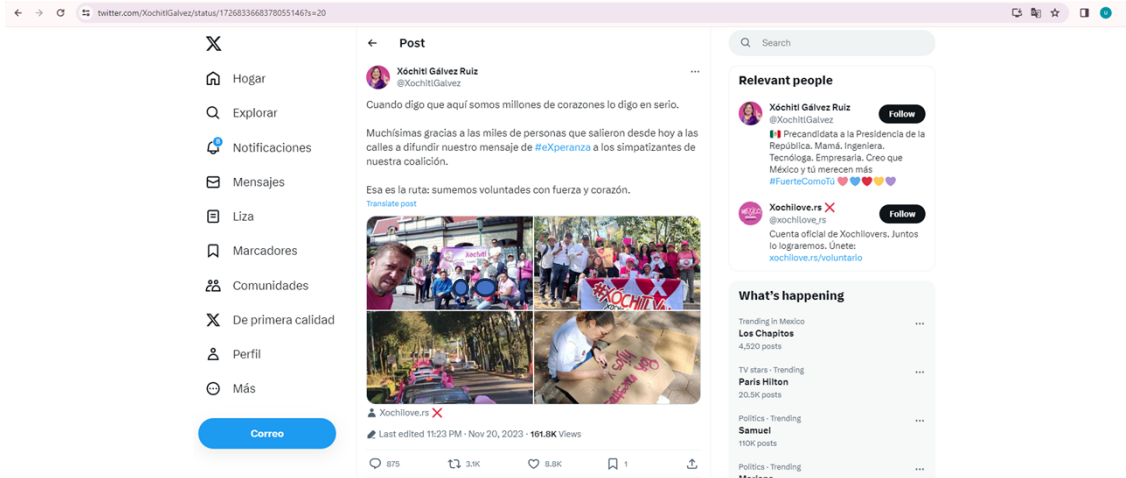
twitter.com/XochitlGalvez/status/1726833668378055146?s=20

Hogar
Explorar
Notificaciones
Mensajes
Liza
Marcadores
Comunidades
De primera calidad
Perfil
Más
Correo

Post

Xóchitl Gálvez Ruiz
@XochitlGalvez

Cuando digo que aquí somos millones de corazones lo digo en serio.

Muchísimas gracias a las miles de personas que salieron desde hoy a las calles a difundir nuestro mensaje de #eXperanza a los simpatizantes de nuestra coalición.

Esa es la ruta: sumemos voluntades con fuerza y corazón.
Translate post

Xochitl
#XOCHILYA

Xochilove.rs ❌

Last edited 11:23 PM · Nov 20, 2023 · 161.8K Views

875 3.1K 8.8K 1

Search

Relevant people

Xóchitl Gálvez Ruiz
@XochitlGalvez
Follow
Precandidata a la Presidencia de la República. Mamá. Ingeniera. Tecnóloga. Empresaria. Creo que México y tú merecen más #FuerteComoTú

Xochilove.rs ❌
@xochilove_rs
Follow
Cuenta oficial de Xochilovers. Juntos lo lograremos. Únete: xochilove.rs/voluntario

What's happening

Trending in Mexico
Los Chapitos
4,520 posts

TV stars · Trending
Paris Hilton
20.5K posts

Politics · Trending
Samuel
110K posts

Politics · Trending
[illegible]